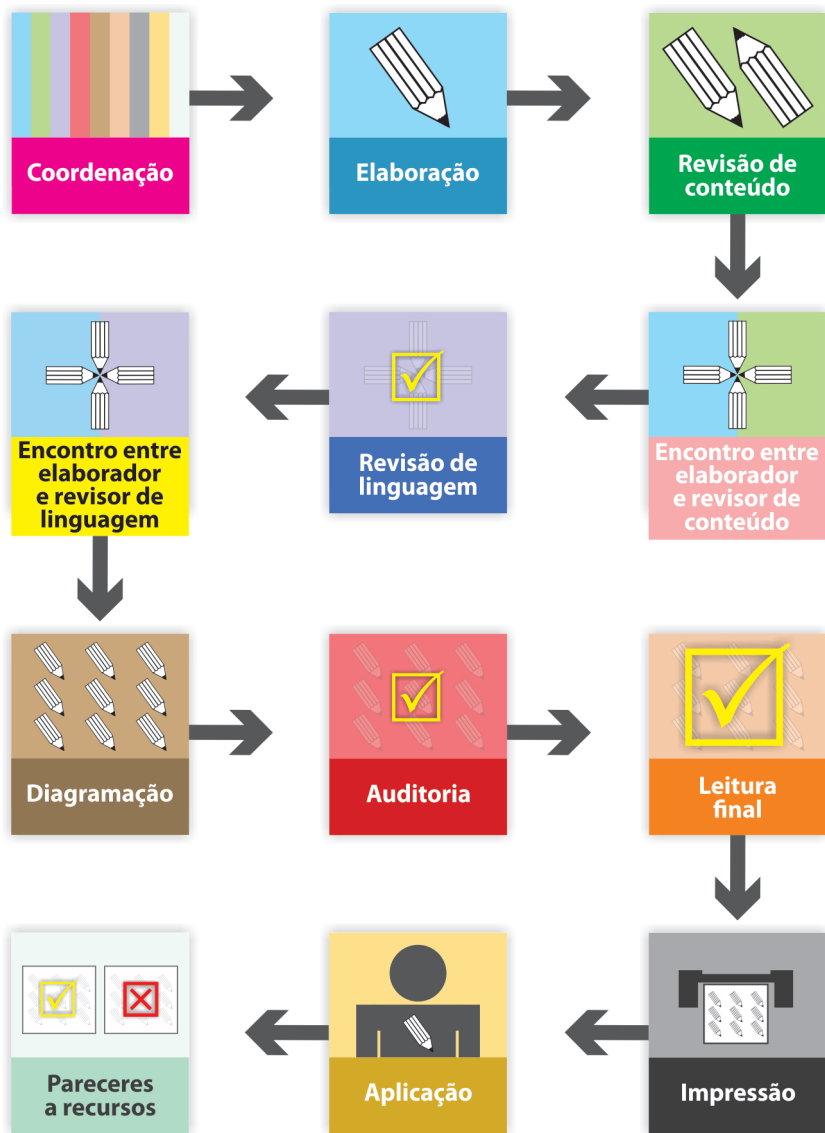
Coordenação

Elaboração

Revisão de conteúdo

Encontro entre elaborador e revisor de conteúdo

Revisão de linguagem

Encontro entre elaborador e revisor de linguagem

Diagramação

Auditoria

Leitura final

Impressão

Aplicação

Pareceres a recursos